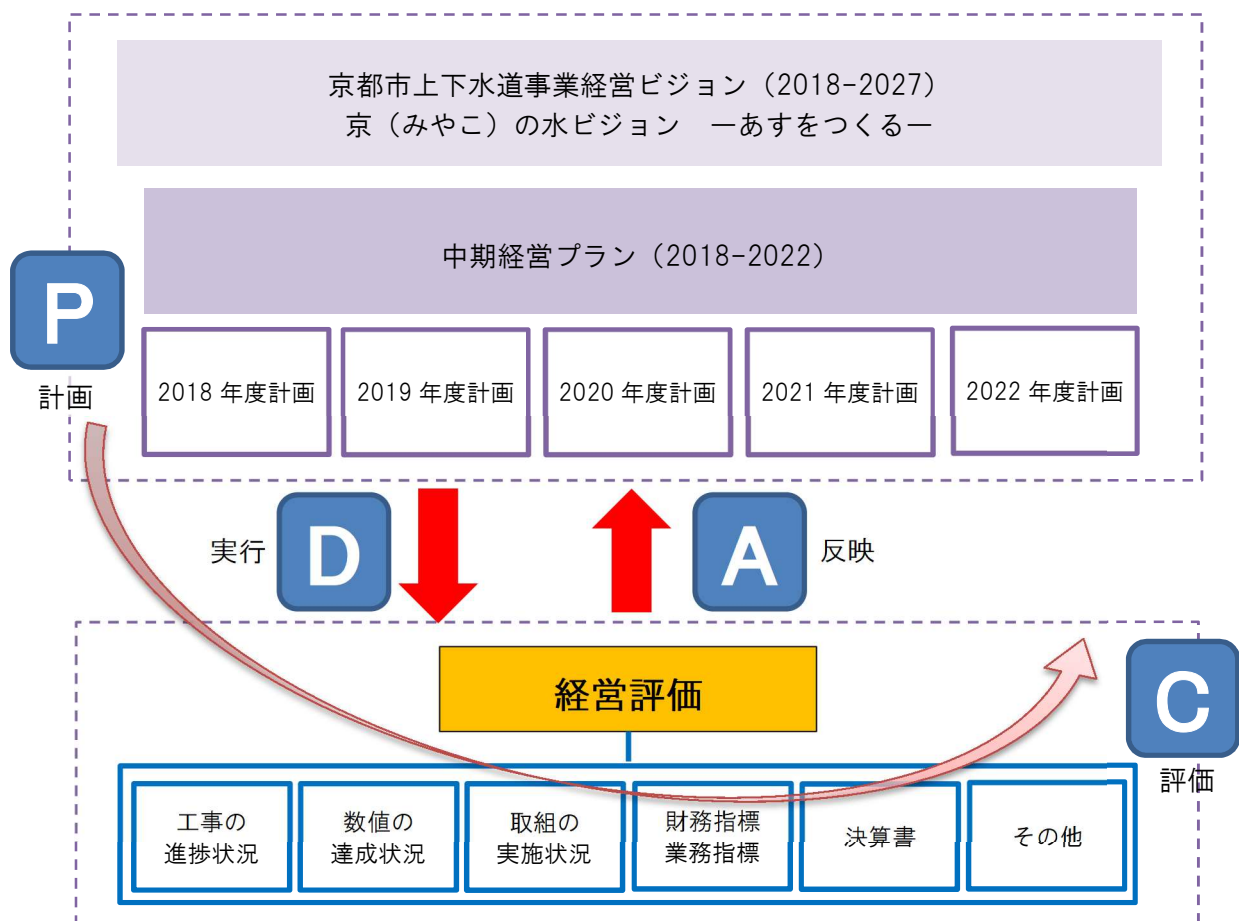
京都市上下水道事業経営ビジョン（2018-2027）
京（みやこ）の水ビジョン　ーあすをつくるー

中期経営プラン（2018-2022）

P
計画

2018 年度計画

2019 年度計画

2020 年度計画

2021 年度計画

2022 年度計画

実行
D

A
反映

経営評価

C
評価

工事の進捗状況

数値の達成状況

取組の実施状況

財務指標
業務指標

決算書

その他